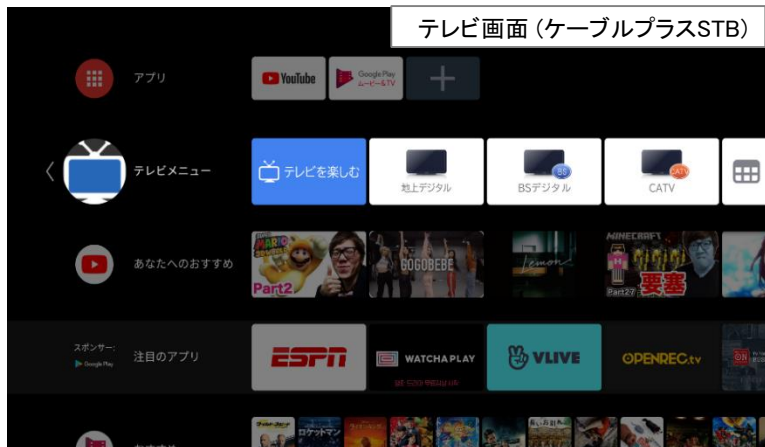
テレビ画面（ケーブルプラスSTB）

アプリ

YouTube

Google Play ムービー&TV

テレビメニュー

テレビを楽しむ

地上デジタル

BSデジタル

BS

CATV

CATV

あなたへのおすすめ

MARIO

Part2

GOGOBEBE

Lemon

MINECRAFT

要塞

Part27

スポンサー: Google Play

注目のアプリ

ESPN

WATCHA PLAY

VLIVE

OPENREC.tv

ロケットマン